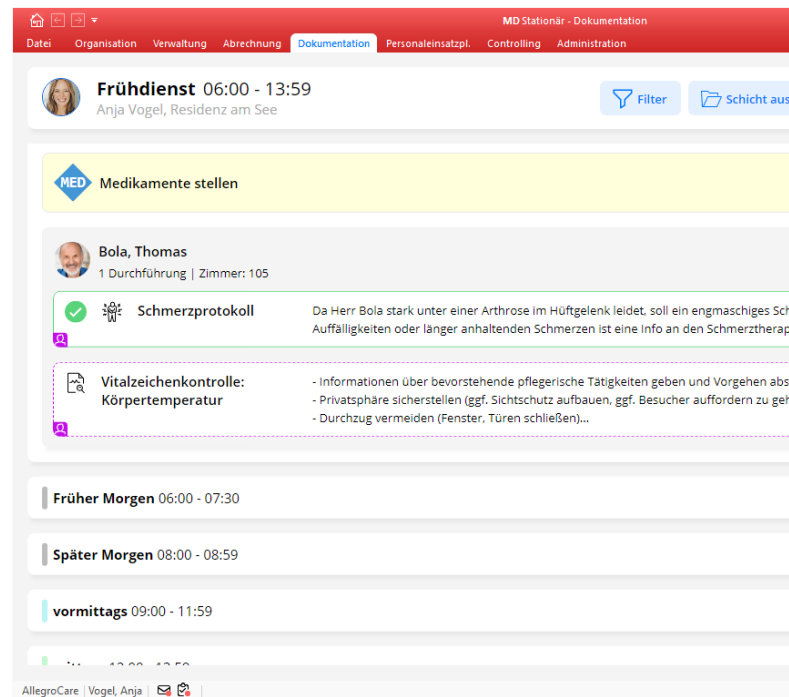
MD Stationär - Dokumentation

Datei Organisation Verwaltung Abrechnung Dokumentation Personaleinsatzpl. Controlling Administration

Frühdienst 06:00 - 13:59
Anja Vogel, Residenz am See

Filter
Schicht aus

MED
Medikamente stellen

Bola, Thomas
1 Durchführung | Zimmer: 105

Schmerzprotokoll
Da Herr Bola stark unter einer Arthrose im Hüftgelenk leidet, soll ein engmaschiges Sch
Auffälligkeiten oder länger anhaltenden Schmerzen ist eine Info an den Schmerztherap

Vitalzeichenkontrolle: Körpertemperatur
- Informationen über bevorstehende pflegerische Tätigkeiten geben und Vorgehen abs
- Privatsphäre sicherstellen (ggf. Sichtschutz aufbauen, ggf. Besucher auffordern zu geh
- Durchzug vermeiden (Fenster, Türen schließen)...

Früher Morgen 06:00 - 07:30

Später Morgen 08:00 - 08:59

vormittags 09:00 - 11:59

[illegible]

AllegroCare | Vogel, Anja |